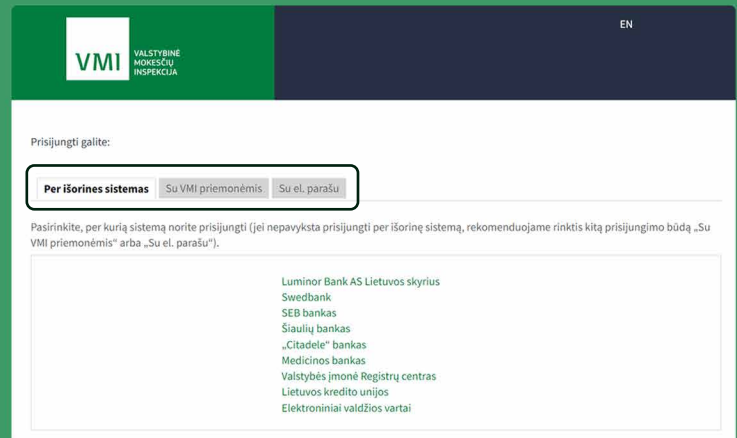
VMI VALSTYBINĖ MOKESČIŲ INSPEKCIJA

EN

Prisijungti galite:

Per išorines sistemas | Su VMI priemonėmis | Su el. parašu

Pasirinkite, per kurią sistemą norite prisijungti (jei nepavyksta prisijungti per išorinę sistemą, rekomenduojame rinktis kitą prisijungimo būdą „Su VMI priemonėmis“ arba „Su el. parašu“).

Luminor Bank AS Lietuvos skyrius
Swedbank
SEB bankas
Šiaulių bankas
„Citadele“ bankas
Medicinos bankas
Valstybės įmonė Registrų centras
Lietuvos kredito unijos
Elektroniniai valdžios vartai